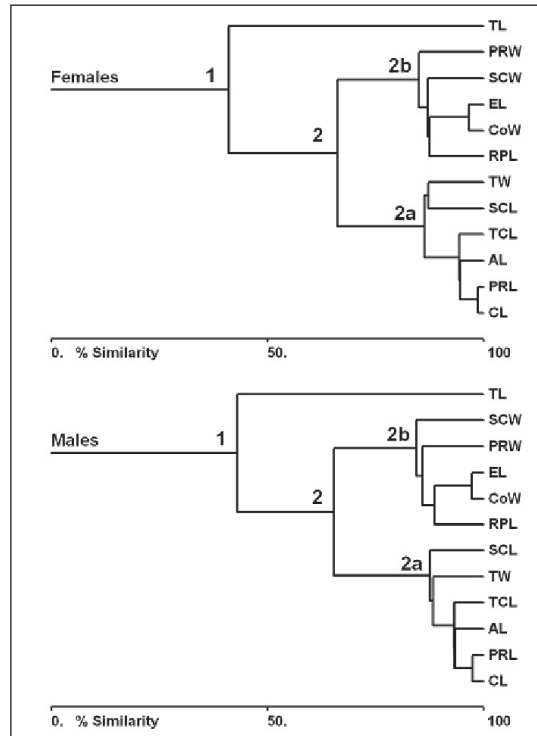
Females

1

2

2b

2a

TL

PRW

SCW

EL

CoW

RPL

TW

SCL

TCL

AL

PRL

CL

0. % Similarity

50.

100

Males

1

2

2b

2a

TL

SCW

PRW

EL

CoW

RPL

SCL

TW

TCL

AL

PRL

CL

0. % Similarity

50.

100